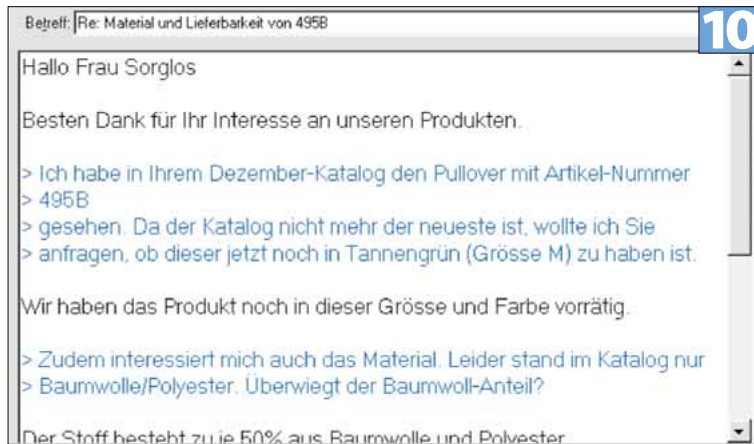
Betreff: Re: Material und Lieferbarkeit von 495B

10

Hallo Frau Sorglos

Besten Dank für Ihr Interesse an unseren Produkten.

> Ich habe in Ihrem Dezember-Katalog den Pullover mit Artikel-Nummer
> 495B
> gesehen. Da der Katalog nicht mehr der neueste ist, wollte ich Sie
> anfragen, ob dieser jetzt noch in Tannengrün (Grösse M) zu haben ist.

Wir haben das Produkt noch in dieser Grösse und Farbe vorrätig.

> Zudem interessiert mich auch das Material. Leider stand im Katalog nur
> Baumwolle/Polyester. Überwiegt der Baumwoll-Anteil?

Der Stoff besteht zu je 50% aus Baumwolle und Polyester.